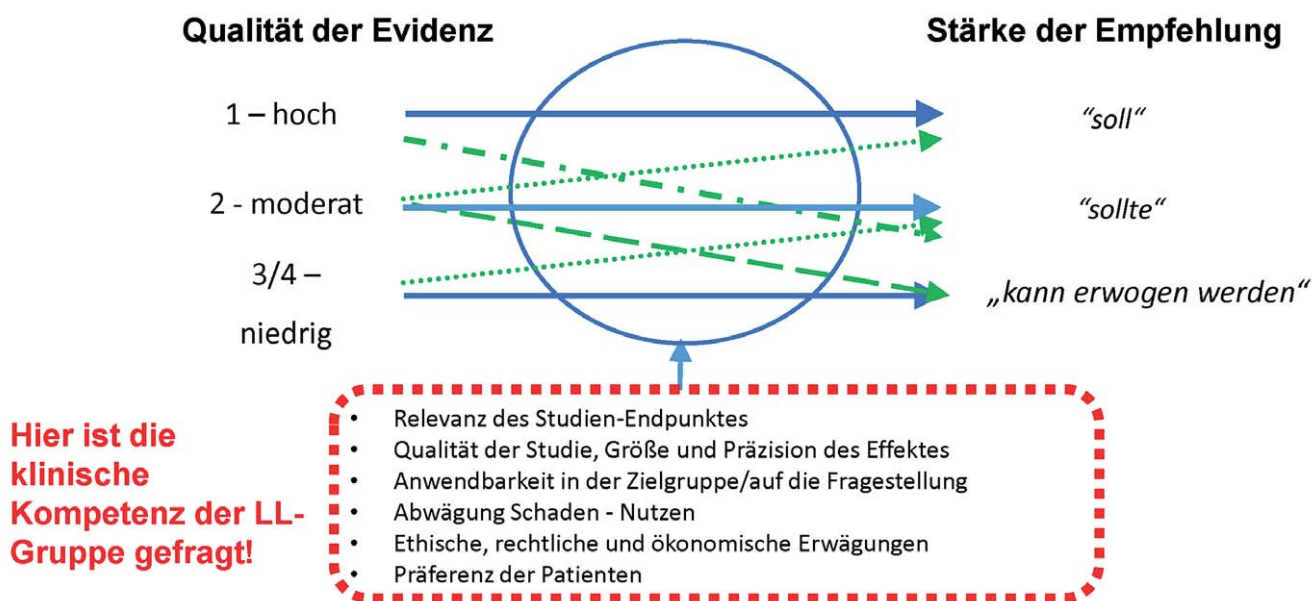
Qualität der Evidenz

Stärke der Empfehlung

1 – hoch

2 - moderat

3/4 – niedrig

“soll“

“sollte“

„kann erwogen werden“

- Relevanz des Studien-Endpunktes
- Qualität der Studie, Größe und Präzision des Effektes
- Anwendbarkeit in der Zielgruppe/auf die Fragestellung
- Abwägung Schaden - Nutzen
- Ethische, rechtliche und ökonomische Erwägungen
- Präferenz der Patienten

Hier ist die klinische Kompetenz der LL-Gruppe gefragt!